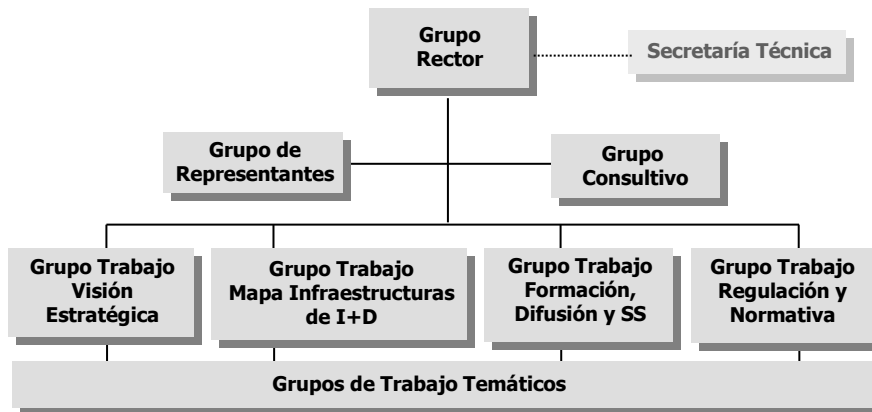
Grupo Rector

Secretaría Técnica

Grupo de Representantes

Grupo Consultivo

Grupo Trabajo Visión Estratégica

Grupo Trabajo Mapa Infraestructuras de I+D

Grupo Trabajo Formación, Difusión y SS

Grupo Trabajo Regulación y Normativa

Grupos de Trabajo Temáticos